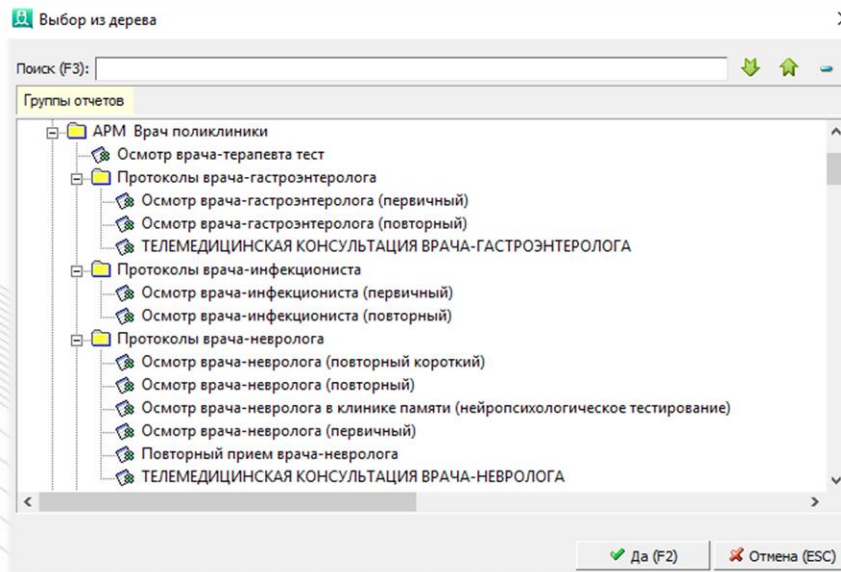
Выбор из дерева

Поиск (F3):

Группы отчетов

АРМ Врач поликлиники
Осмотр врача-терапевта тест
Протоколы врача-гастроэнтеролога
Осмотр врача-гастроэнтеролога (первичный)
Осмотр врача-гастроэнтеролога (повторный)
ТЕЛЕМЕДИЦИНСКАЯ КОНСУЛЬТАЦИЯ ВРАЧА-ГАСТРОЭНТЕРОЛОГА
Протоколы врача-инфекциониста
Осмотр врача-инфекциониста (первичный)
Осмотр врача-инфекциониста (повторный)
Протоколы врача-невролога
Осмотр врача-невролога (повторный короткий)
Осмотр врача-невролога (повторный)
Осмотр врача-невролога в клинике памяти (нейропсихологическое тестирование)
Осмотр врача-невролога (первичный)
Повторный прием врача-невролога
ТЕЛЕМЕДИЦИНСКАЯ КОНСУЛЬТАЦИЯ ВРАЧА-НЕВРОЛОГА

Да (F2)
Отмена (ESC)